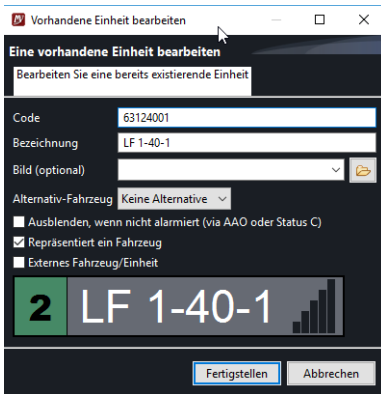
Vorhandene Einheit bearbeiten

Eine vorhandene Einheit bearbeiten

Bearbeiten Sie eine bereits existierende Einheit

Code 63124001

Bezeichnung LF 1-40-1

Bild (optional)

Alternativ-Fahrzeug Keine Alternative

Ausblenden, wenn nicht alarmiert (via AAO oder Status C)

Repräsentiert ein Fahrzeug

Externes Fahrzeug/Einheit

2 LF 1-40-1

Fertigstellen Abbrechen